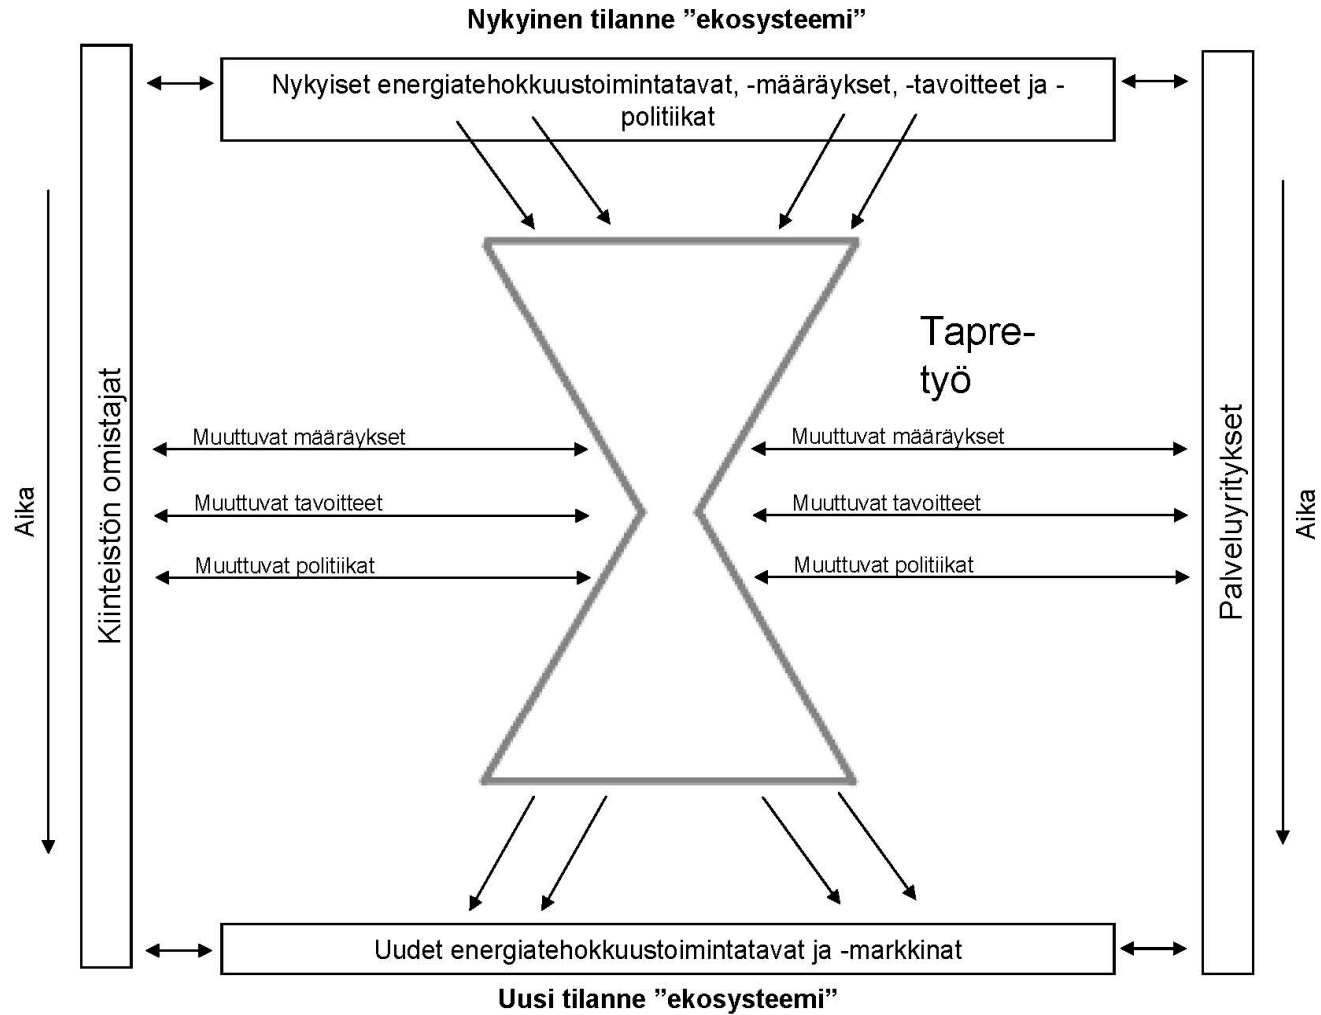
Nykyinen tilanne ”ekosysteemi”

Nykyiset energiatehokkuustoimintatavat, -määräykset, -tavoitteet ja -politiikat

Tapre-
työ

Aika

Kiinteistön omistajat

Muuttuvat määräykset

Muuttuvat tavoitteet

Muuttuvat politiikat

Muuttuvat määräykset

Muuttuvat tavoitteet

Muuttuvat politiikat

Palveluyritykset

Aika

Uudet energiatehokkuustoimintatavat ja -markkinat

Uusi tilanne ”ekosysteemi”